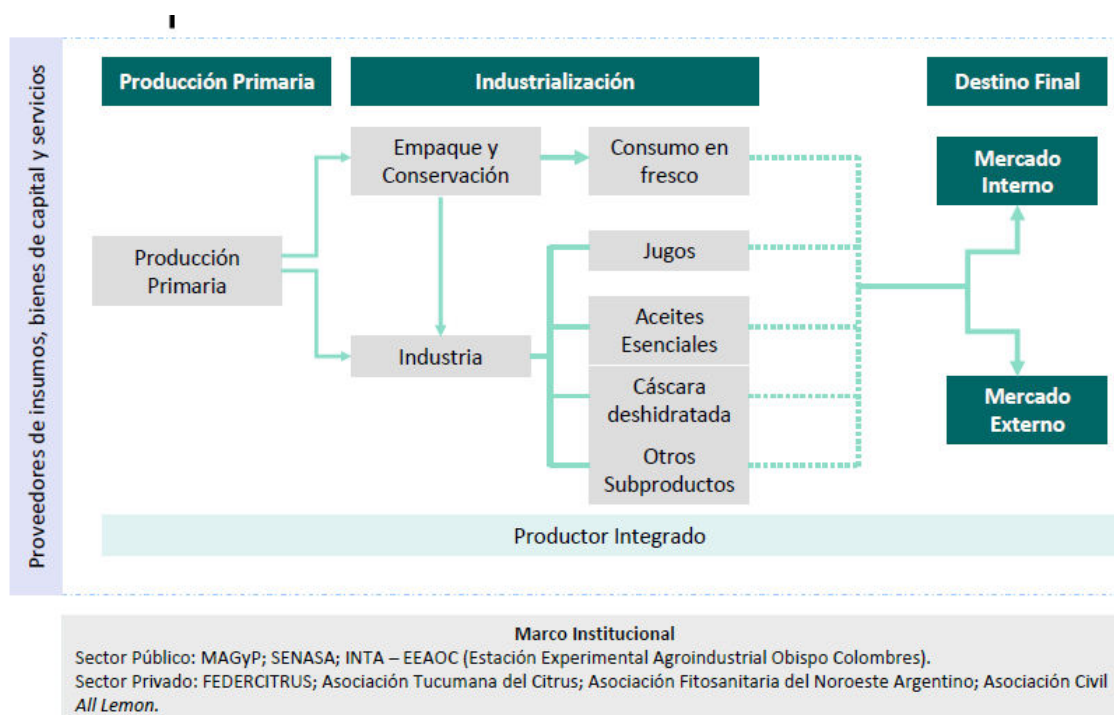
Proveedores de insumos, bienes de capital y servicios

Producción Primaria

Industrialización

Destino Final

Producción Primaria

Empaque y Conservación

Consumo en fresco

Industria

Jugos

Aceites Esenciales

Cáscara deshidratada

Otros Subproductos

Mercado Interno

Mercado Externo

Productor Integrado

Marco Institucional
Sector Público: MAGyP; SENASA; INTA – EEAOC (Estación Experimental Agroindustrial Obispo Colombres).
Sector Privado: FEDERCITRUS; Asociación Tucumana del Citrus; Asociación Fitosanitaria del Noroeste Argentino; Asociación Civil All Lemon.